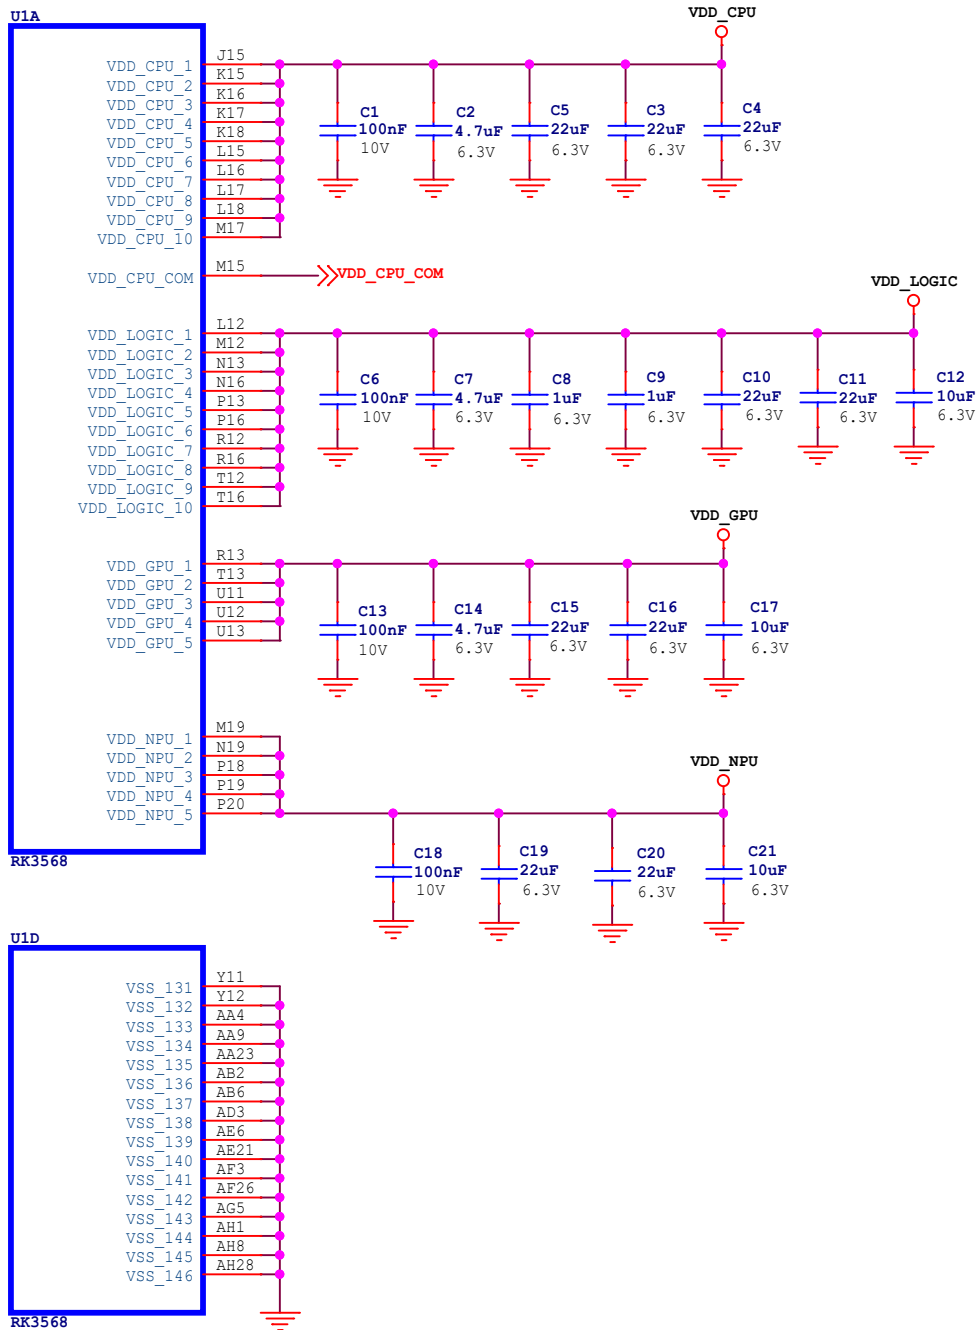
U1A

VDD_CPU

VDD_CPU_1 J15
VDD_CPU_2 K15
VDD_CPU_3 K16
VDD_CPU_4 K17
VDD_CPU_5 K18
VDD_CPU_6 L15
VDD_CPU_7 L16
VDD_CPU_8 L17
VDD_CPU_9 L18
VDD_CPU_10 M17

C1 100nF 10V
C2 4.7uF 6.3V
C5 22uF 6.3V
C3 22uF 6.3V
C4 22uF 6.3V

VDD_CPU_COM M15 VDD_CPU_COM

VDD_LOGIC

VDD_LOGIC_1 L12
VDD_LOGIC_2 M12
VDD_LOGIC_3 N13
VDD_LOGIC_4 N16
VDD_LOGIC_5 P13
VDD_LOGIC_6 P16
VDD_LOGIC_7 R12
VDD_LOGIC_8 R16
VDD_LOGIC_9 T12
VDD_LOGIC_10 T16

C6 100nF 10V
C7 4.7uF 6.3V
C8 1uF 6.3V
C9 1uF 6.3V
C10 22uF 6.3V
C11 22uF 6.3V
C12 10uF 6.3V

VDD_GPU

VDD_GPU_1 R13
VDD_GPU_2 T13
VDD_GPU_3 U11
VDD_GPU_4 U12
VDD_GPU_5 U13

C13 100nF 10V
C14 4.7uF 6.3V
C15 22uF 6.3V
C16 22uF 6.3V
C17 10uF 6.3V

M19
VDD_NPU_1 N19
VDD_NPU_2 P18
VDD_NPU_3 P19
VDD_NPU_4 P20
VDD_NPU_5

VDD_NPU

C18 100nF 10V
C19 22uF 6.3V
C20 22uF 6.3V
C21 10uF 6.3V

RK3568

U1D

VSS_131 Y11
VSS_132 Y12
VSS_133 AA4
VSS_134 AA9
VSS_135 AA23
VSS_136 AB2
VSS_137 AB6
VSS_138 AD3
VSS_139 AE6
VSS_140 AE21
VSS_141 AF3
VSS_142 AF26
VSS_143 AG5
VSS_144 AH1
VSS_145 AH8
VSS_146 AH28

RK3568